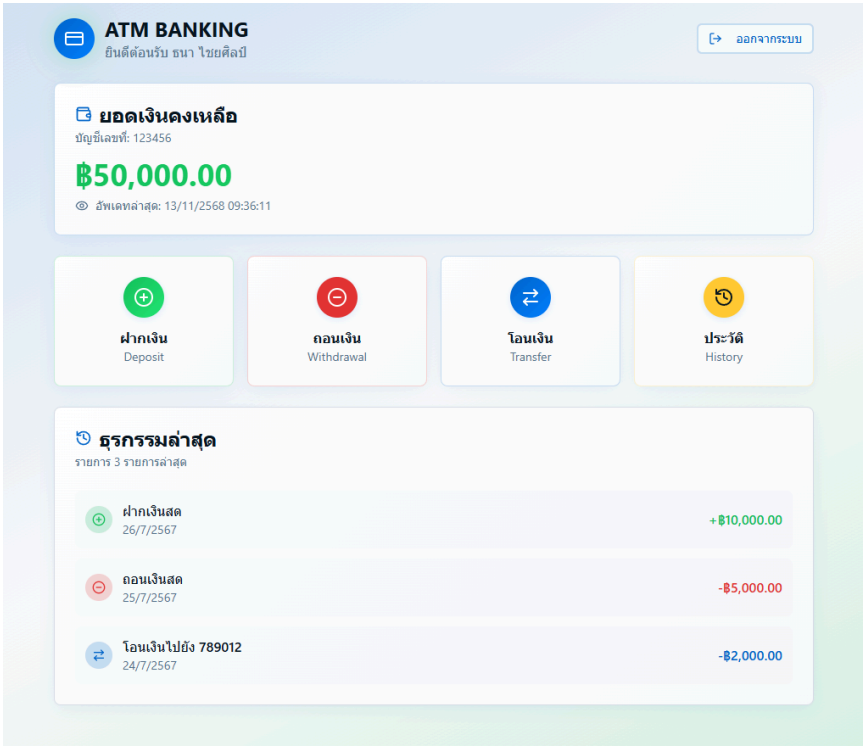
ATM BANKING
ยินดีต้อนรับ ธนา ไชยศิลป์

ออกจากระบบ

ยอดเงินคงเหลือ
บัญชีเลขที่: 123456
฿50,000.00
อัพเดทล่าสุด: 13/11/2568 09:36:11

ฝากเงิน
Deposit

ถอนเงิน
Withdrawal

โอนเงิน
Transfer

ประวัติ
History

ธุรกรรมล่าสุด
รายการ 3 รายการล่าสุด

ฝากเงินสด
26/7/2567
+฿10,000.00

ถอนเงินสด
25/7/2567
-฿5,000.00

โอนเงินไปยัง 789012
24/7/2567
-฿2,000.00